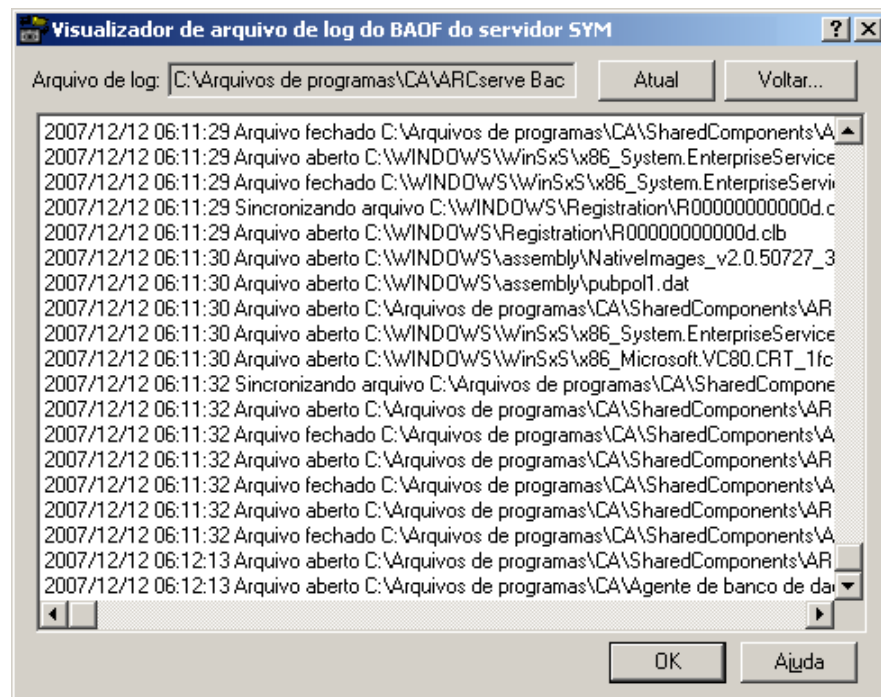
Visualizador de arquivo de log do BAOF do servidor SYM

? X

Arquivo de log: C:\Arquivos de programas\CA\ARCserve Bac

Atual

Voltar...

2007/12/12 06:11:29 Arquivo fechado C:\Arquivos de programas\CA\SharedComponents\A
2007/12/12 06:11:29 Arquivo aberto C:\WINDOWS\WinSxS\x86_System.EnterpriseService
2007/12/12 06:11:29 Arquivo fechado C:\WINDOWS\WinSxS\x86_System.EnterpriseServi
2007/12/12 06:11:29 Sincronizando arquivo C:\WINDOWS\Registration\R00000000000d.c
2007/12/12 06:11:29 Arquivo aberto C:\WINDOWS\Registration\R00000000000d.clb
2007/12/12 06:11:30 Arquivo aberto C:\WINDOWS\assembly\NativeImages_v2.0.50727_3
2007/12/12 06:11:30 Arquivo aberto C:\WINDOWS\assembly\pubpol1.dat
2007/12/12 06:11:30 Arquivo aberto C:\Arquivos de programas\CA\SharedComponents\AR
2007/12/12 06:11:30 Arquivo aberto C:\WINDOWS\WinSxS\x86_System.EnterpriseService
2007/12/12 06:11:30 Arquivo aberto C:\WINDOWS\WinSxS\x86_Microsoft.VC80.CRT_1fc
2007/12/12 06:11:32 Sincronizando arquivo C:\Arquivos de programas\CA\SharedCompone
2007/12/12 06:11:32 Arquivo aberto C:\Arquivos de programas\CA\SharedComponents\AR
2007/12/12 06:11:32 Arquivo fechado C:\Arquivos de programas\CA\SharedComponents\A
2007/12/12 06:11:32 Arquivo aberto C:\Arquivos de programas\CA\SharedComponents\AR
2007/12/12 06:11:32 Arquivo fechado C:\Arquivos de programas\CA\SharedComponents\A
2007/12/12 06:11:32 Arquivo aberto C:\Arquivos de programas\CA\SharedComponents\AR
2007/12/12 06:11:32 Arquivo fechado C:\Arquivos de programas\CA\SharedComponents\A
2007/12/12 06:12:13 Arquivo aberto C:\Arquivos de programas\CA\SharedComponents\AR
2007/12/12 06:12:13 Arquivo aberto C:\Arquivos de programas\CA\Agente de banco de da

OK

Ajuda